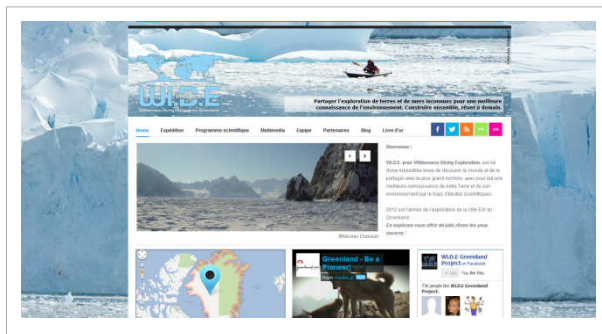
W.I.D.E

Wilderness Diving Exploration

Partager l'exploration de terres et de mers inconnues pour une meilleure connaissance de l'environnement. Construire ensemble, rêver à demain.

Home | Expédition | Programme scientifique | Multimédia | Equipe | Partenaires | Blog | Livre d'or

Bienvenue !

W.I.D.E, pour Wilderness Diving Exploration, est né d'une irrésistible envie de découvrir le monde et de le partager avec le plus grand nombre, avec pour but une meilleure connaissance de notre Terre et de son environnement par le biais d'études scientifiques.

2012 est l'année de l'exploration de la côte Est du Groenland...

Ce projet vous offre de faire partie de l'aventure !

Wilderness Greenland

Greenland - Be a Pioneer!

W.I.D.E Greenland Project on Facebook

You like this

You and 1 others like W.I.D.E Greenland Project.